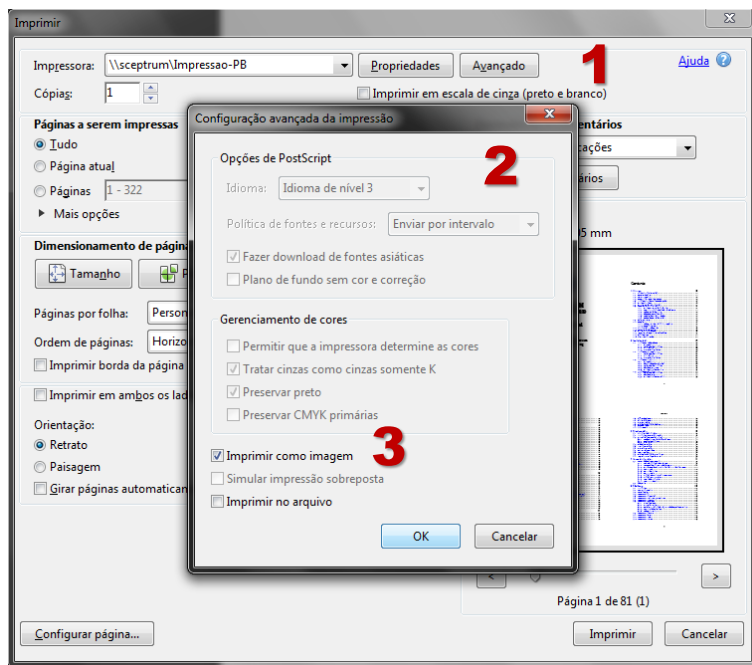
Imprimir

Impressora: \\sceptrum\Impressao-PB
Propriedades
Avançado
1
Ajuda
Cópias: 1
Imprimir em escala de cinza (preto e branco)

Páginas a serem impressas
Tudo
Página atual
Páginas 1 - 322
Mais opções

Dimensionamento de págin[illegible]
Tamanho
Páginas por folha: Person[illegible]
Ordem de páginas: Horizo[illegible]
Imprimir borda da página
Imprimir em ambos os lad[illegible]
Orientação:
Retrato
Paisagem
Girar páginas automatican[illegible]

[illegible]entários
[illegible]cações
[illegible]ários
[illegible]5 mm

Configuração avançada da impressão
Opções de PostScript
2
Idioma: Idioma de nível 3
Política de fontes e recursos: Enviar por intervalo
Fazer download de fontes asiáticas
Plano de fundo sem cor e correção
Gerenciamento de cores
Permitir que a impressora determine as cores
Tratar cinzas como cinzas somente K
Preservar preto
Preservar CMYK primárias
3
Imprimir como imagem
Simular impressão sobreposta
Imprimir no arquivo
OK
Cancelar

Página 1 de 81 (1)

Configurar página...
Imprimir
Cancelar